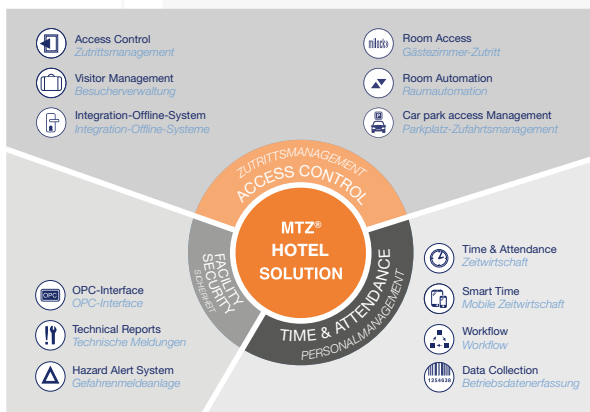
Access Control
Zutrittsmanagement

Visitor Management
Besucherverwaltung

Integration-Offline-System
Integration-Offline-Systeme

Room Access
Gästezimmer-Zutritt

Room Automation
Raumautomation

Car park access Management
Parkplatz-Zufahrtsmanagement

ZUTRITTSMANAGEMENT
ACCESS CONTROL

MTZ®
HOTEL
SOLUTION

FACILITY
SECURITY
SICHERHEIT

TIME & ATTENDANCE
PERSONALMANAGEMENT

Time & Attendance
Zeitwirtschaft

Smart Time
Mobile Zeitwirtschaft

Workflow
Workflow

Data Collection
Betriebsdatenerfassung

OPC-Interface
OPC-Interface

Technical Reports
Technische Meldungen

Hazard Alert System
Gefahrenmeldeanlage